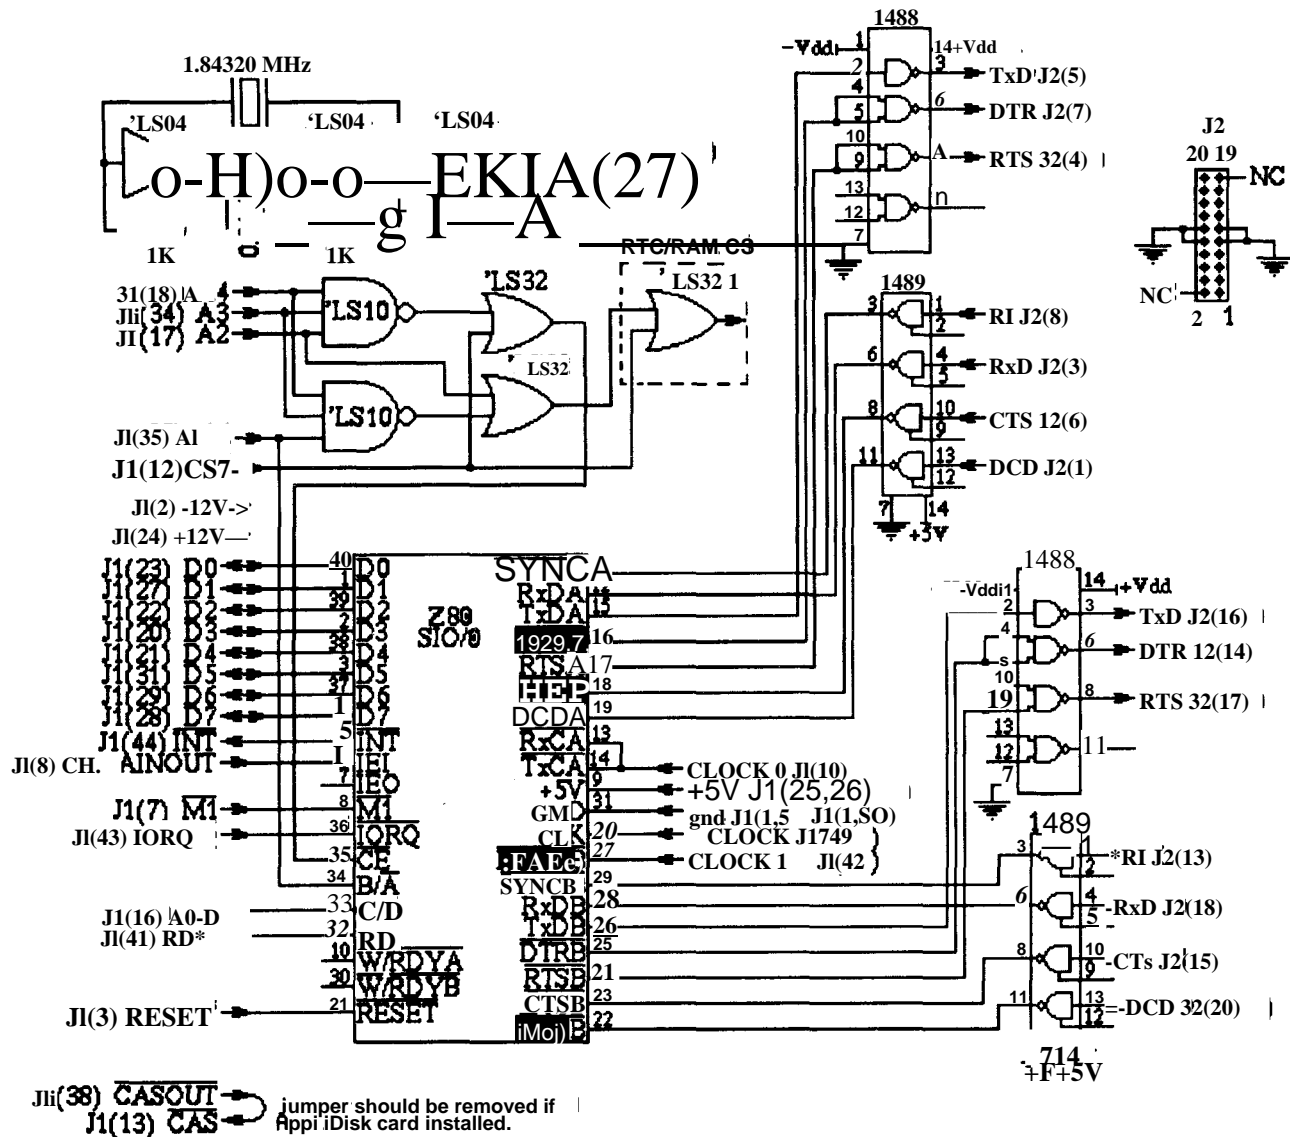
1488
-Vdd 1
14 +Vdd
2
3
TxD J2(5)
4
6
5
DTR J2(7)
10
9
A
RTS 32(4)
13
12
n
7
1.84320 MHz
'LS04
'LS04
'LS04
o-H)o-o—EKIA(27)
g I—A
1K
1K
RTC/RAM CS
J2
20 19
NC
NC
2 1
'LS32
LS32 1
31(18) A 4
Jli(34) A3
JI(17) A2
'LS10
'LS32
'LS10
1489
3
1
2
RI J2(8)
6
4
5
RxD J2(3)
8
10
9
CTS 12(6)
11
13
12
DCD J2(1)
7
14
+5V
Jl(35) Al
J1(12)CS7-
Jl(2) -12V->
Jl(24) +12V—
J1(23) D0
J1(27) D1
J1(22) D2
J1(20) D3
J1(21) D4
J1(31) D5
J1(29) D6
J1(28) D7
J1(44) $\overline{INT}$
Jl(8) CH. AINOUT
J1(7) $\overline{M1}$
Jl(43) IORQ
J1(16) A0-D
Jl(41) RD*
Jl(3) RESET
40 D0
1 D1
39 D2
2 D3
38 D4
3 D5
37 D6
1 D7
5 $\overline{INT}$
I IEI
7 IEO
8 $\overline{M1}$
36 $\overline{IORQ}$
35 $\overline{CE}$
34 B/A
33 C/D
32 $\overline{RD}$
10 $\overline{W/RDYA}$
30 $\overline{W/RDYB}$
21 $\overline{RESET}$
Z80 SIO/0
SYNCA
RxDA
TxDA 15
1929,7 16
RTSA 17
HEP 18
DCDA 19
RxCA 13
TxCA 14
+5V 9
GMD 31
CLK 20
FAEc 27
SYNCB 29
RxDB 28
TxDB 26
DTRB 25
RTSB 21
CTSB 23
iMoj)B 22
CLOCK 0 Jl(10)
+5V J1(25,26)
gnd J1(1,5 J1(1,SO)
CLOCK J1749
CLOCK 1 Jl(42)
1488
-Vddi1
14 +Vdd
2
3
TxD J2(16)
4
6
s
DTR 12(14)
10
19
8
RTS 32(17)
13
12
11—
7
1489
3
1
2
*RI J2(13)
6
4
5
-RxD J2(18)
8
10
9
-CTs J2(15)
11
13
12
=-DCD 32(20)
714
+F+5V
Jli(38) $\overline{CASOUT}$
J1(13) $\overline{CAS}$
jumper should be removed if Appi iDisk card installed.